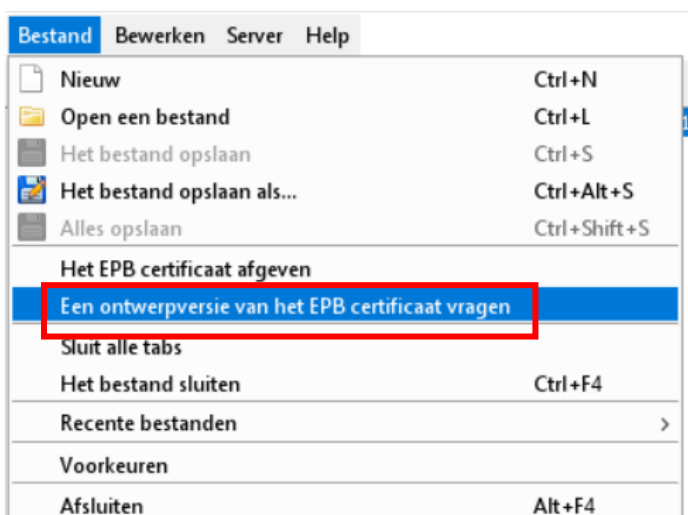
Bestand Bewerken Server Help

Nieuw Ctrl+N
Open een bestand Ctrl+L
Het bestand opslaan Ctrl+S
Het bestand opslaan als... Ctrl+Alt+S
Alles opslaan Ctrl+Shift+S
Het EPB certificaat afgeven
Een ontwerpversie van het EPB certificaat vragen
Sluit alle tabs
Het bestand sluiten Ctrl+F4
Recente bestanden >
Voorkeuren
Afsluiten Alt+F4